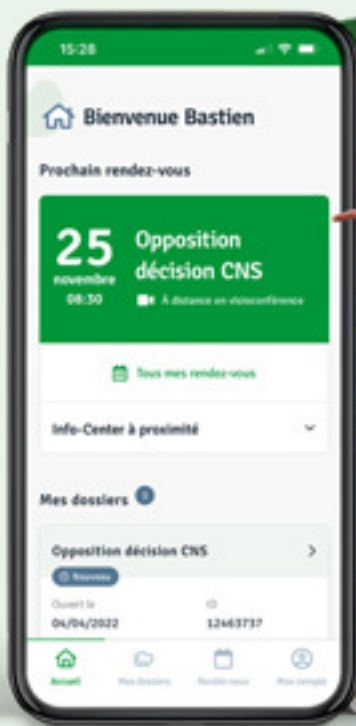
15:28

Bienvenue Bastien

Prochain rendez-vous

25
novembre
08:30

Opposition décision CNS

À distance en visioconférence

Tous mes rendez-vous

Info-Center à proximité

Mes dossiers 3

Opposition décision CNS

Nouveau

Ouvert le
04/04/2022

ID
12463737

Accueil
Mes dossiers
Rendez-vous
Mon compte